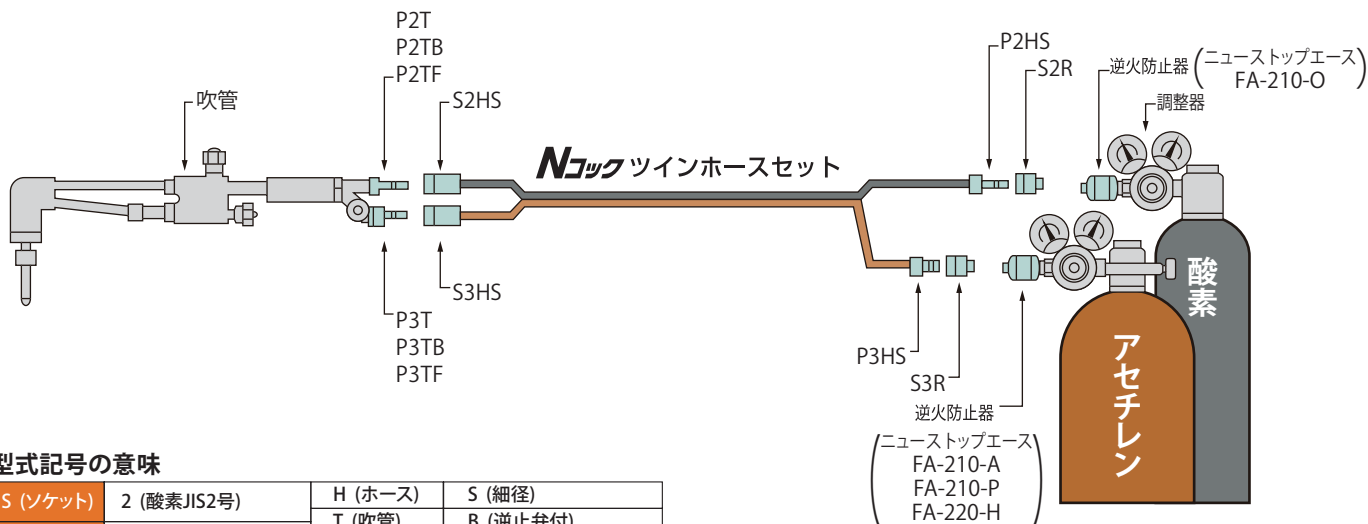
P2T
P2TB
P2TF

吹管

S2HS

Nコック ツインホースセット

P2HS
S2R

逆火防止器 (ニューストップエース FA-210-O)

調整器

酸素

S3HS

P3T
P3TB
P3TF

P3HS
S3R

逆火防止器
(ニューストップエース FA-210-A FA-210-P FA-220-H)

アセチレン

型式記号の意味

| S（ソケット） | 2（酸素JIS2号） | H（ホース） | S（細径） |
|---|---|---|---|
| | | T（吹管） | B（逆止弁付） |